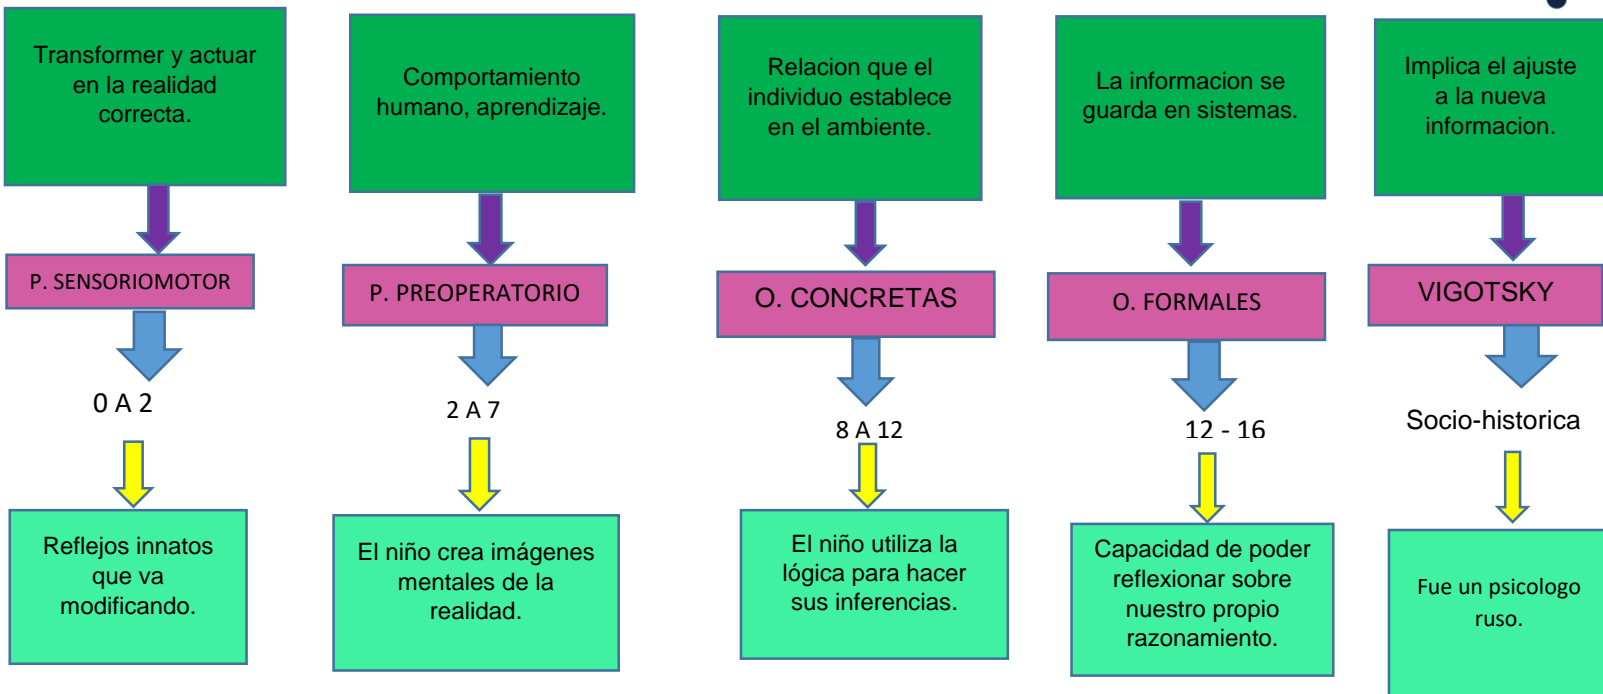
Transformer y actuar en la realidad correcta.

P. SENSORIOMOTOR

0 A 2

Reflejos innatos que va modificando.

Comportamiento humano, aprendizaje.

P. PREOPERATORIO

2 A 7

El niño crea imágenes mentales de la realidad.

Relacion que el individuo establece en el ambiente.

O. CONCRETAS

8 A 12

El niño utiliza la lógica para hacer sus inferencias.

La informacion se guarda en sistemas.

O. FORMALES

12 - 16

Capacidad de poder reflexionar sobre nuestro propio razonamiento.

Implica el ajuste a la nueva informacion.

VIGOTSKY

Socio-historica

Fue un psicologo ruso.